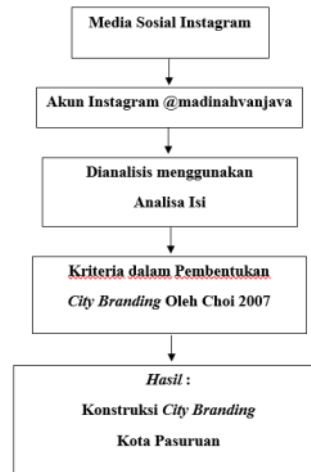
Media Sosial Instagram

Akun Instagram @madinahvanjava

Dianalisis menggunakan

Analisa Isi

Kriteria dalam Pembentukan

*City Branding* Oleh Choi 2007

*Hasil* :

Konstruksi *City Branding*

Kota Pasuruan